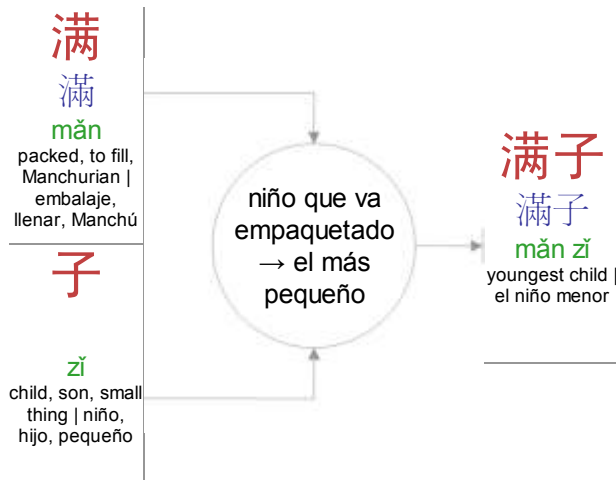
满
滿
mǎn
packed, to fill, Manchurian | embalaje, llenar, Manchú

子
zǐ
child, son, small thing | niño, hijo, pequeño

niño que va empaquetado → el más pequeño

满子
滿子
mǎn zǐ
youngest child | el niño menor